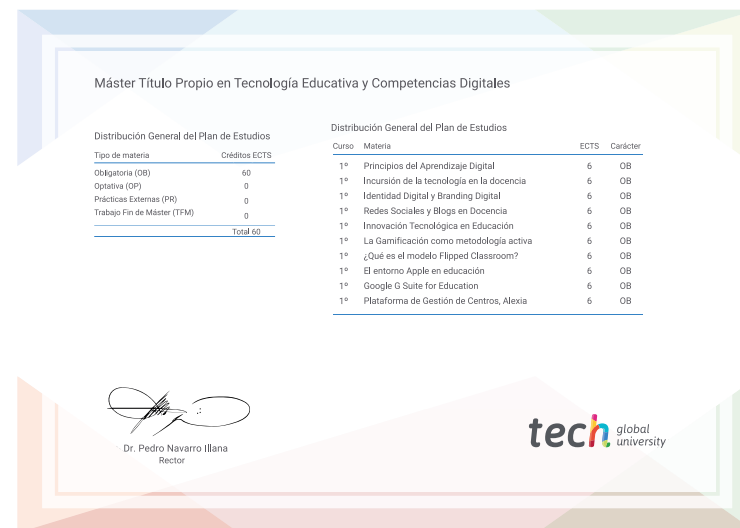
Máster Título Propio en Tecnología Educativa y Competencias Digitales

Distribución General del Plan de Estudios

| Tipo de materia | Créditos ECTS |
|---|---|
| Obligatoria (OB) | 60 |
| Optativa (OP) | 0 |
| Prácticas Externas (PR) | 0 |
| Trabajo Fin de Máster (TFM) | 0 |
| | Total 60 |

Distribución General del Plan de Estudios

| Curso | Materia | ECTS | Carácter |
|---|---|---|---|
| 1º | Principios del Aprendizaje Digital | 6 | OB |
| 1º | Incursión de la tecnología en la docencia | 6 | OB |
| 1º | Identidad Digital y Branding Digital | 6 | OB |
| 1º | Redes Sociales y Blogs en Docencia | 6 | OB |
| 1º | Innovación Tecnológica en Educación | 6 | OB |
| 1º | La Gamificación como metodología activa | 6 | OB |
| 1º | ¿Qué es el modelo Flipped Classroom? | 6 | OB |
| 1º | El entorno Apple en educación | 6 | OB |
| 1º | Google G Suite for Education | 6 | OB |
| 1º | Plataforma de Gestión de Centros, Alexia | 6 | OB |

Dr. Pedro Navarro Illana
Rector

tech global university